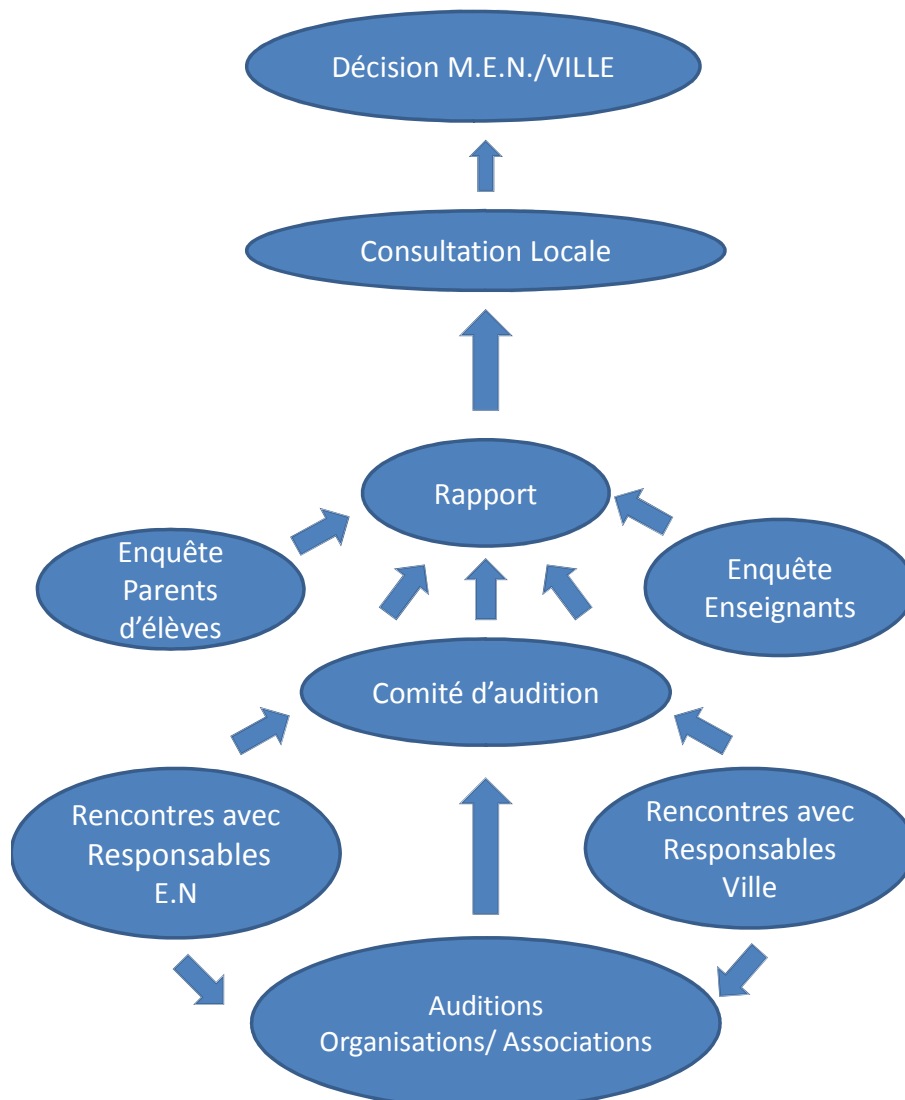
Décision M.E.N./VILLE

Consultation Locale

Rapport

Enquête Parents d'élèves

Enquête Enseignants

Comité d'audition

Rencontres avec Responsables E.N

Rencontres avec Responsables Ville

Auditions Organisations/ Associations